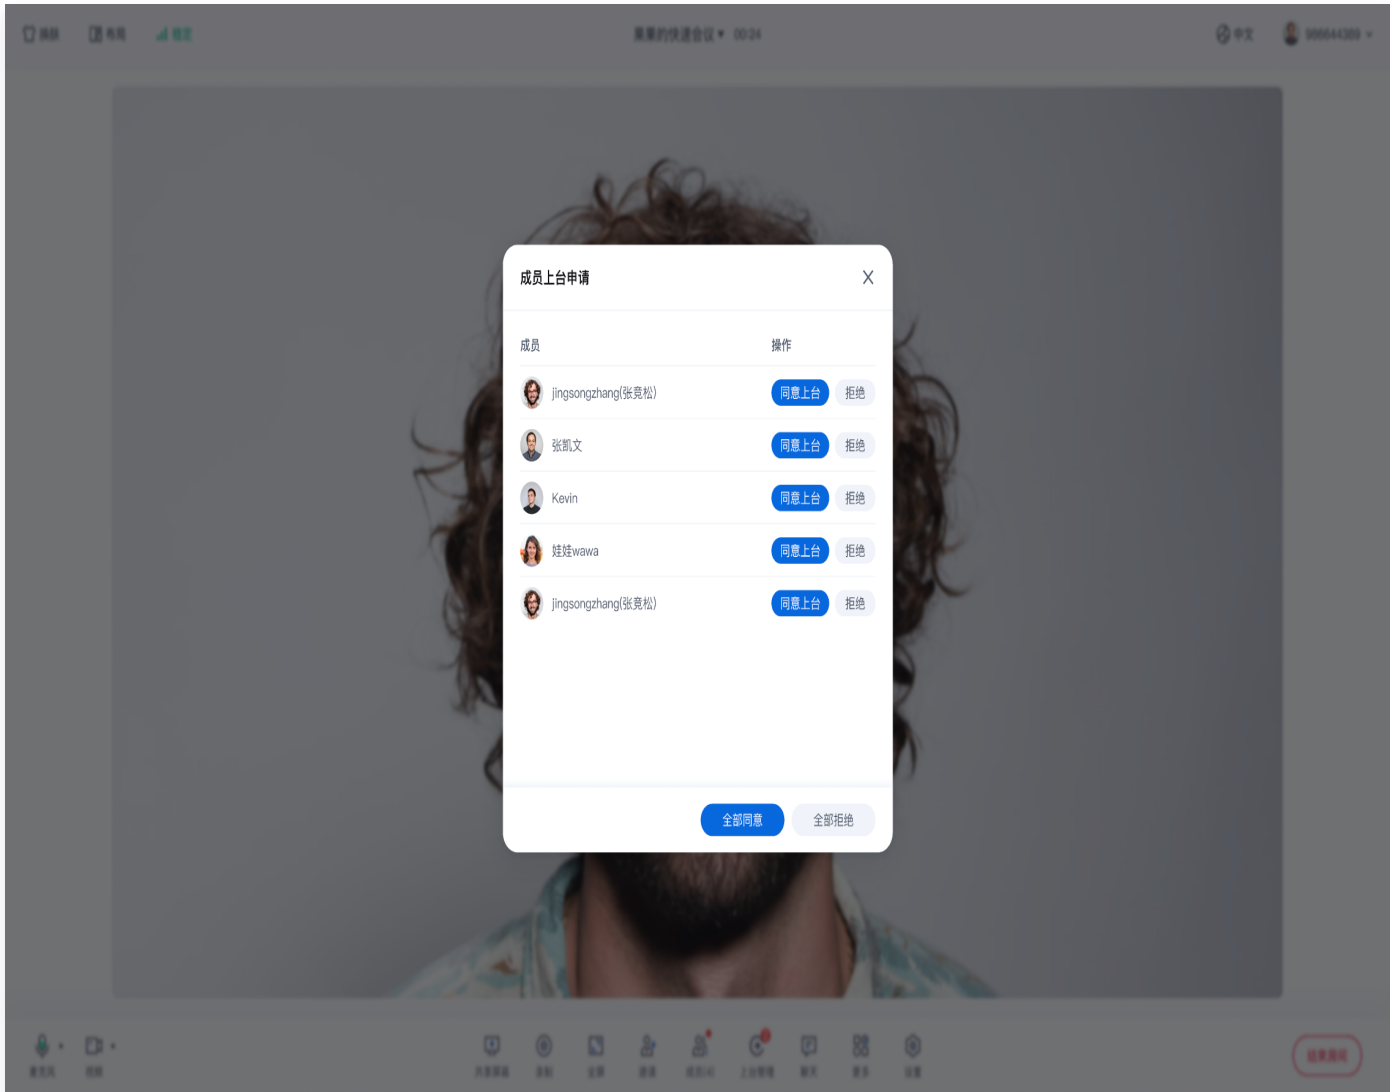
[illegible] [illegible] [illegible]

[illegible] 00:24

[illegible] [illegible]

成员上台申请

X

成员

操作

jingsongzhang(张竟松)

同意上台

拒绝

张凯文

同意上台

拒绝

Kevin

同意上台

拒绝

娃娃wawa

同意上台

拒绝

jingsongzhang(张竟松)

同意上台

拒绝

全部同意

全部拒绝

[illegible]